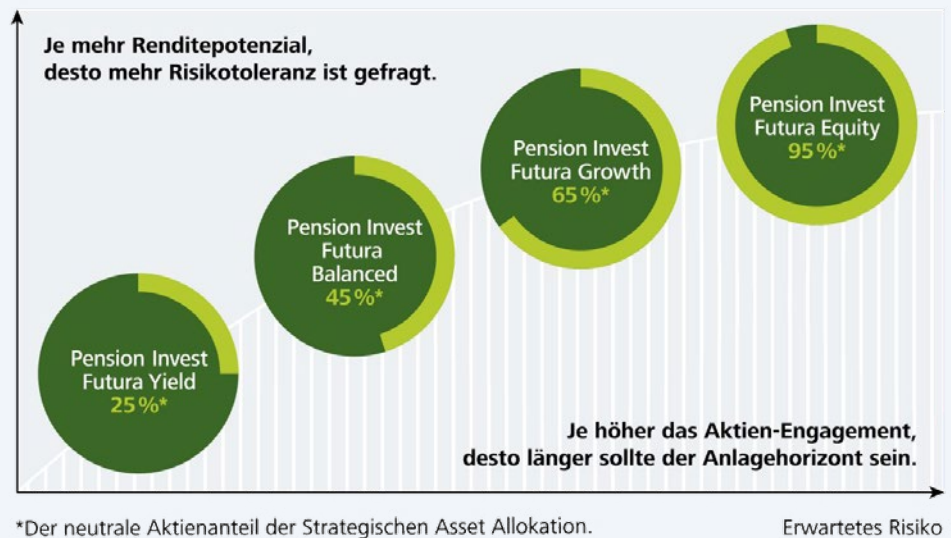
Je mehr Renditepotenzial, desto mehr Risikotoleranz ist gefragt.

Pension Invest Futura Yield 25 %*

Pension Invest Futura Balanced 45 %*

Pension Invest Futura Growth 65 %*

Pension Invest Futura Equity 95 %*

Je höher das Aktien-Engagement, desto länger sollte der Anlagehorizont sein.

*Der neutrale Aktienanteil der Strategischen Asset Allokation.

Erwartetes Risiko